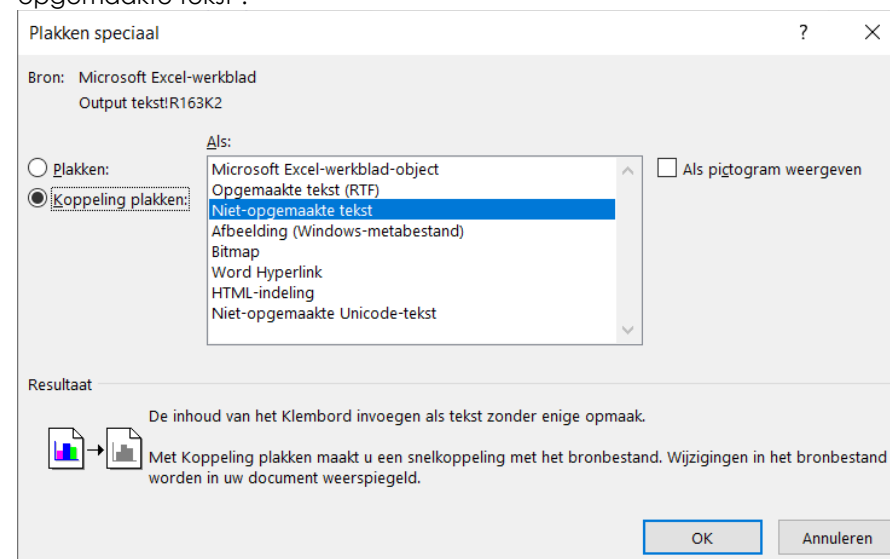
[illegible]

Plakken speciaal

?

×

Bron: Microsoft Excel-werkblad

Output tekst!R163K2

Als:

Plakken:

Koppeling plakken:

Microsoft Excel-werkblad-object
Opgemaakte tekst (RTF)
Niet-opgemaakte tekst
Afbeelding (Windows-metabestand)
Bitmap
Word Hyperlink
HTML-indeling
Niet-opgemaakte Unicode-tekst

Als pictogram weergeven

Resultaat

De inhoud van het Klembord invoegen als tekst zonder enige opmaak.

Met Koppeling plakken maakt u een snelkoppeling met het bronbestand. Wijzigingen in het bronbestand worden in uw document weerspiegeld.

OK

Annuleren